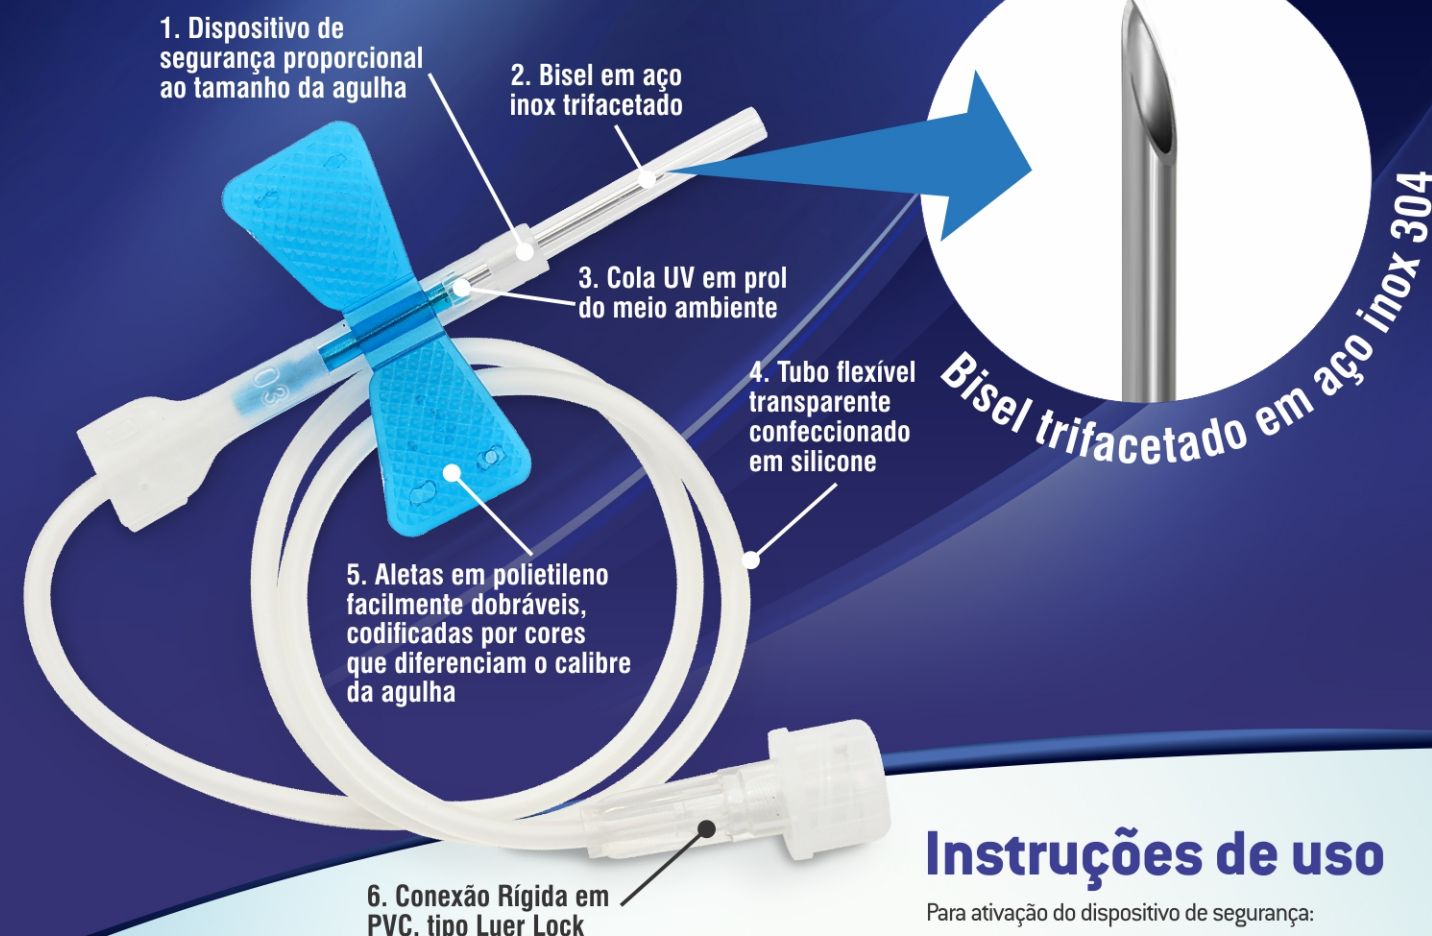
1. Dispositivo de segurança proporcional ao tamanho da agulha

2. Bisel em aço inox trifacetado

3. Cola UV em prol do meio ambiente

4. Tubo flexível transparente confeccionado em silicone

5. Aletas em polietileno facilmente dobráveis, codificadas por cores que diferenciam o calibre da agulha

6. Conexão Rígida em PVC, tipo Luer Lock

Bisel trifacetado em aço inox 304

Instruções de uso

Para ativação do dispositivo de segurança: